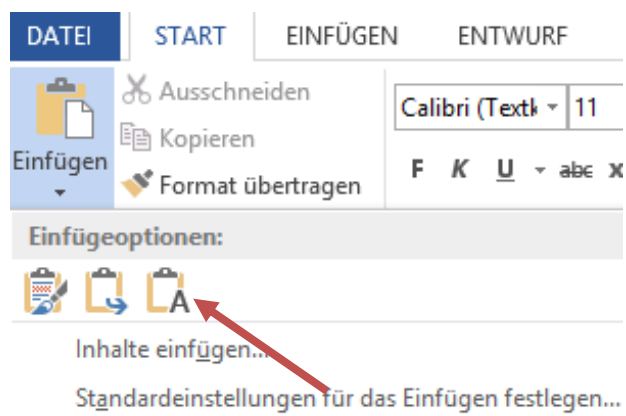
DATEI START EINFÜGEN ENTWURF

Einfügen

Ausschneiden

Kopieren

Format übertragen

Calibri (Textk 11

F K U abc x

Einfügeoptionen:

A

Inhalte einfügen...

Standardeinstellungen für das Einfügen festlegen...